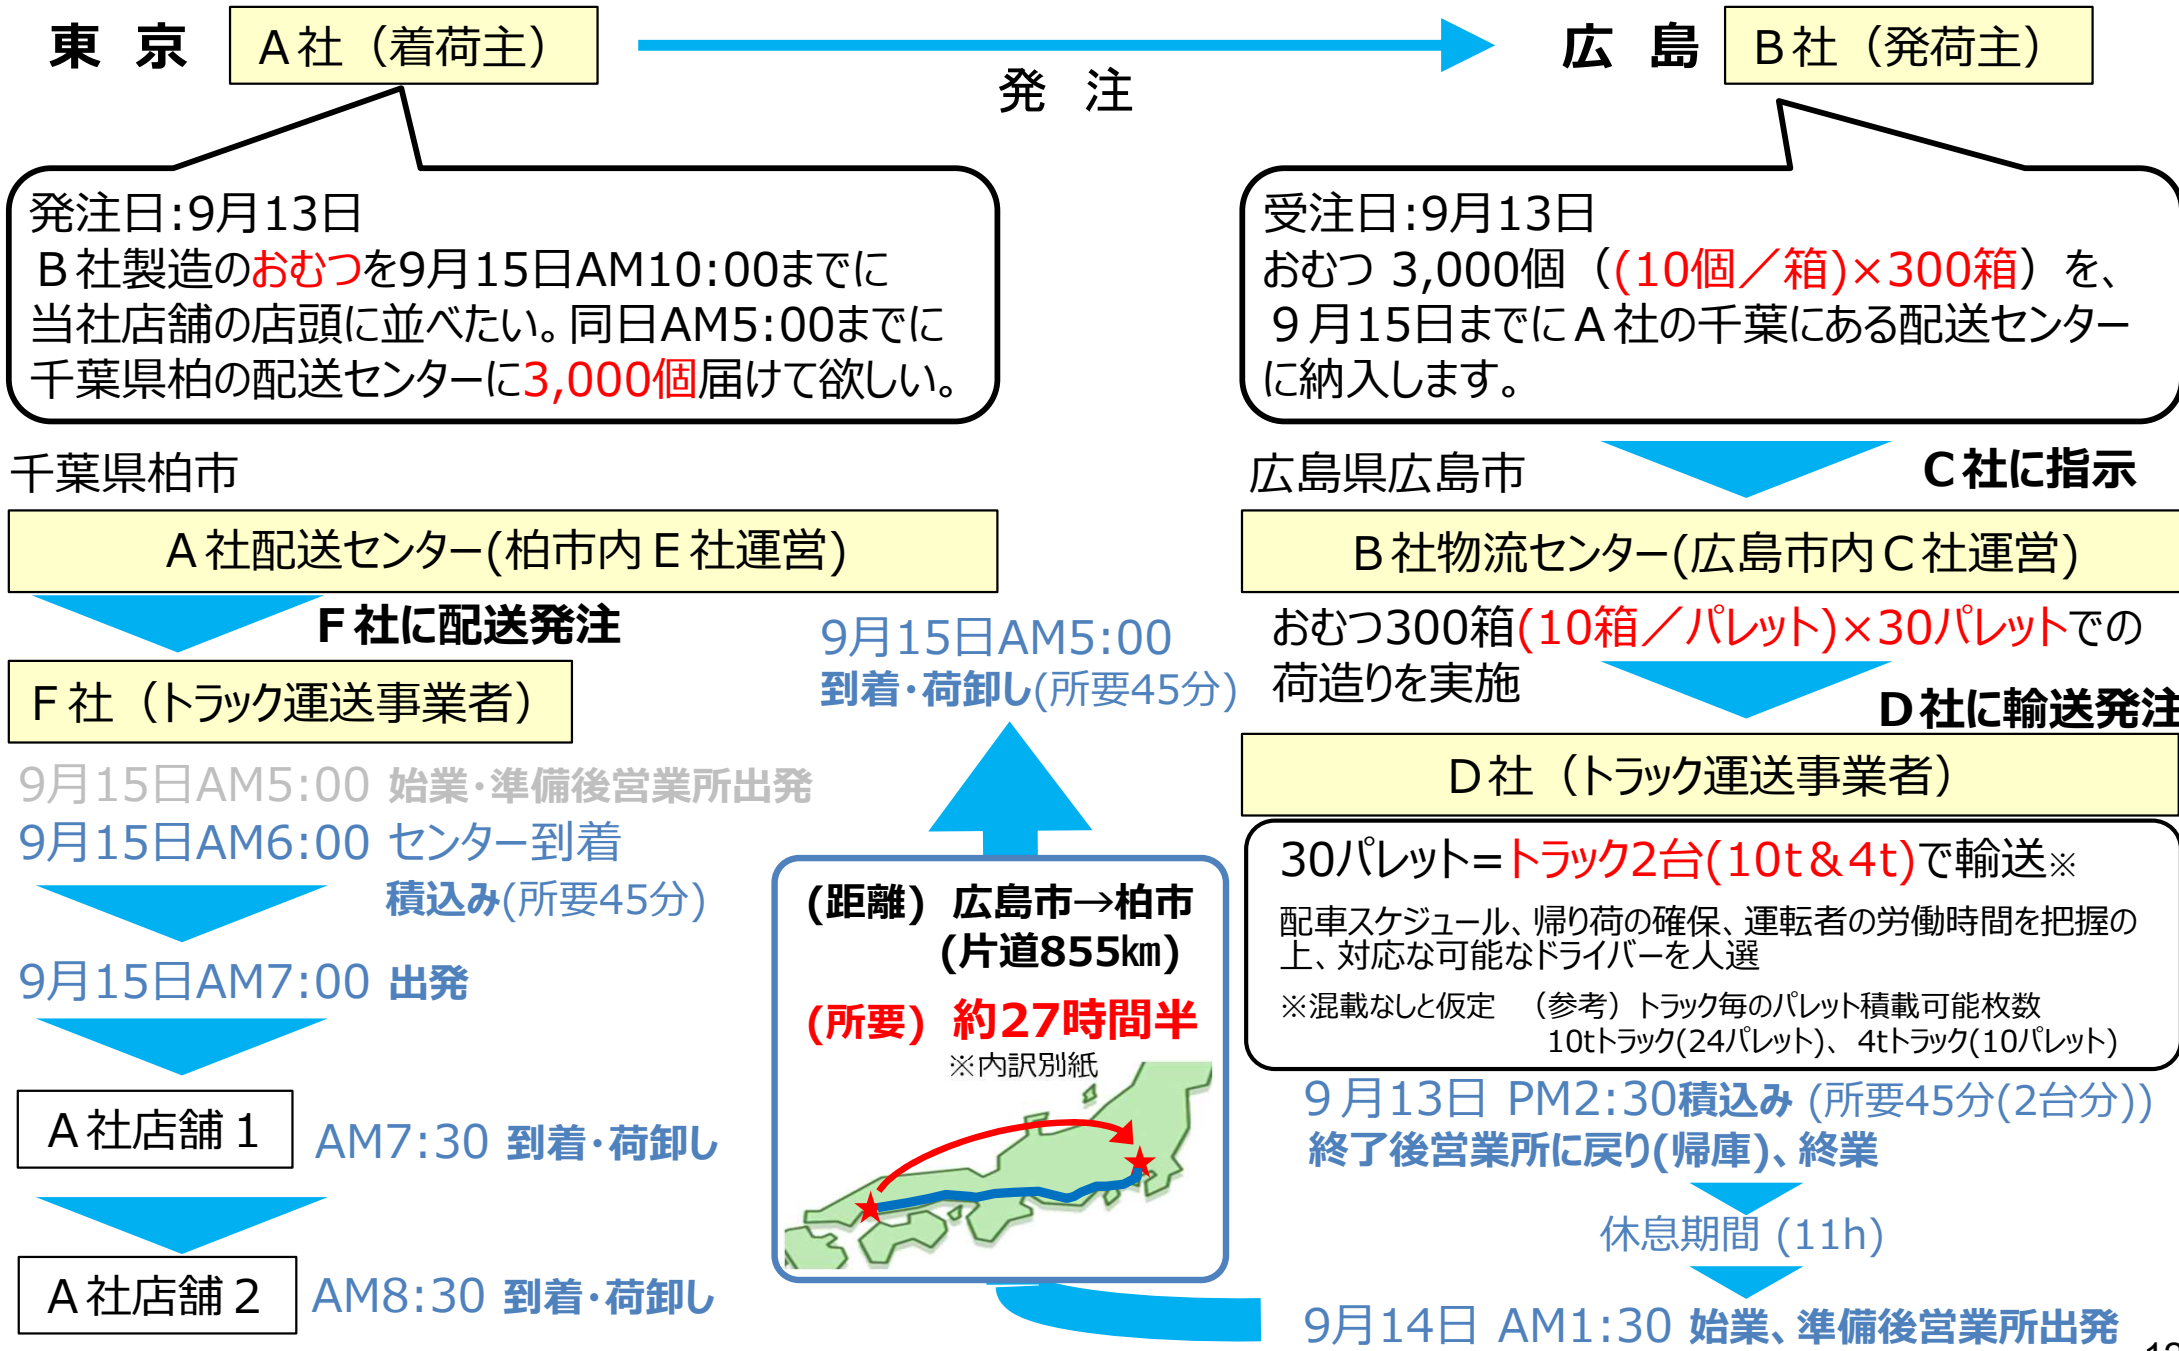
東　京　A社（着荷主）

発　注

広　島　B社（発荷主）

発注日:9月13日
B社製造のおむつを9月15日AM10:00までに当社店舗の店頭に並べたい。同日AM5:00までに千葉県柏の配送センターに3,000個届けて欲しい。

受注日:9月13日
おむつ 3,000個（(10個／箱)×300箱）を、9月15日までにA社の千葉にある配送センターに納入します。

千葉県柏市

広島県広島市

C社に指示

A社配送センター(柏市内E社運営)

B社物流センター(広島市内C社運営)

F社に配送発注

9月15日AM5:00
到着・荷卸し(所要45分)

おむつ300箱(10箱／パレット)×30パレットでの荷造りを実施

D社に輸送発注

F社（トラック運送事業者）

D社（トラック運送事業者）

9月15日AM5:00 始業・準備後営業所出発
9月15日AM6:00 センター到着
積込み(所要45分)

30パレット=トラック2台(10t＆4t)で輸送※
配車スケジュール、帰り荷の確保、運転者の労働時間を把握の上、対応な可能なドライバーを人選
※混載なしと仮定　（参考）トラック毎のパレット積載可能枚数
10tトラック(24パレット)、4tトラック(10パレット)

(距離) 広島市→柏市
(片道855㎞)
(所要) 約27時間半
※内訳別紙

9月15日AM7:00 出発

A社店舗1　AM7:30 到着・荷卸し

9月13日 PM2:30積込み (所要45分(2台分))
終了後営業所に戻り(帰庫)、終業

休息期間 (11h)

A社店舗2　AM8:30 到着・荷卸し

9月14日 AM1:30 始業、準備後営業所出発